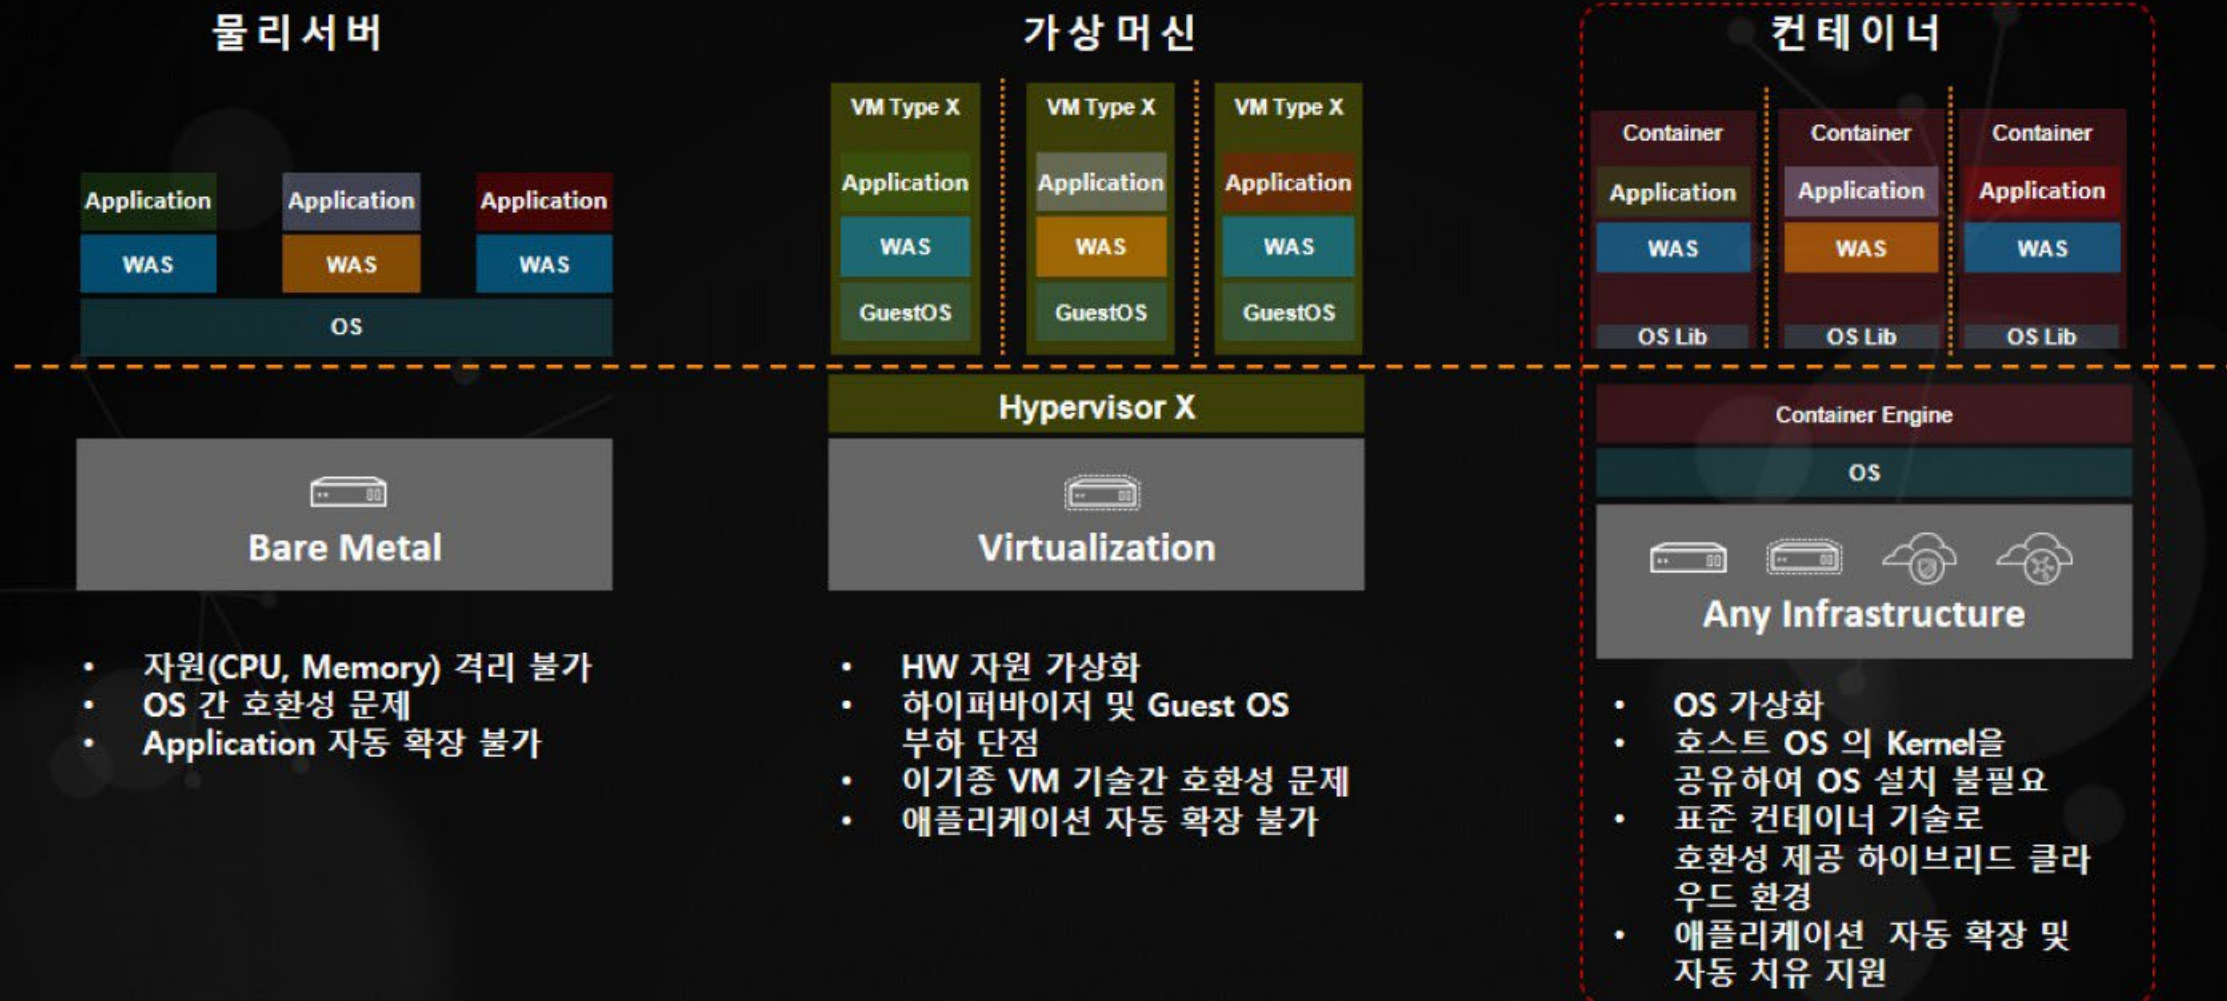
물리서버

Application
WAS
Application
WAS
Application
WAS
OS

Bare Metal

• 자원(CPU, Memory) 격리 불가
• OS 간 호환성 문제
• Application 자동 확장 불가

가상머신

VM Type X
Application
WAS
GuestOS
VM Type X
Application
WAS
GuestOS
VM Type X
Application
WAS
GuestOS

Hypervisor X

Virtualization

• HW 자원 가상화
• 하이퍼바이저 및 Guest OS 부하 단점
• 이기종 VM 기술간 호환성 문제
• 애플리케이션 자동 확장 불가

컨테이너

Container
Application
WAS
OS Lib
Container
Application
WAS
OS Lib
Container
Application
WAS
OS Lib

Container Engine
OS

Any Infrastructure

• OS 가상화
• 호스트 OS 의 Kernel을 공유하여 OS 설치 불필요
• 표준 컨테이너 기술로 호환성 제공 하이브리드 클라우드 환경
• 애플리케이션 자동 확장 및 자동 치유 지원